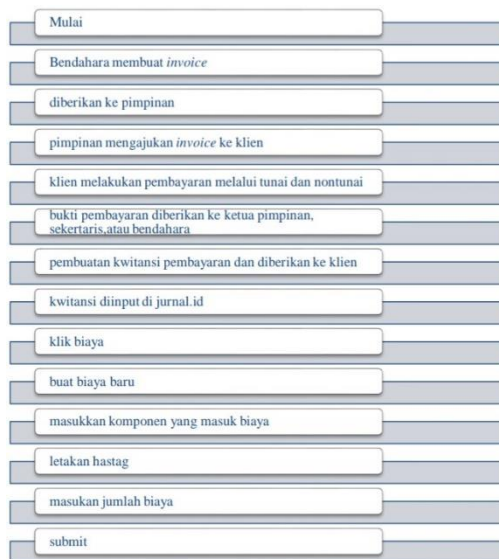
Mulai

Bendahara membuat *invoice*

diberikan ke pimpinan

pimpinan mengajukan *invoice* ke klien

klien melakukan pembayaran melalui tunai dan nontunai

bukti pembayaran diberikan ke ketua pimpinan, sekertaris,atau bendahara

pembuatan kwitansi pembayaran dan diberikan ke klien

kwitansi diinput di jurnal.id

klik biaya

buat biaya baru

masukkan komponen yang masuk biaya

letakan hastag

masukan jumlah biaya

submit